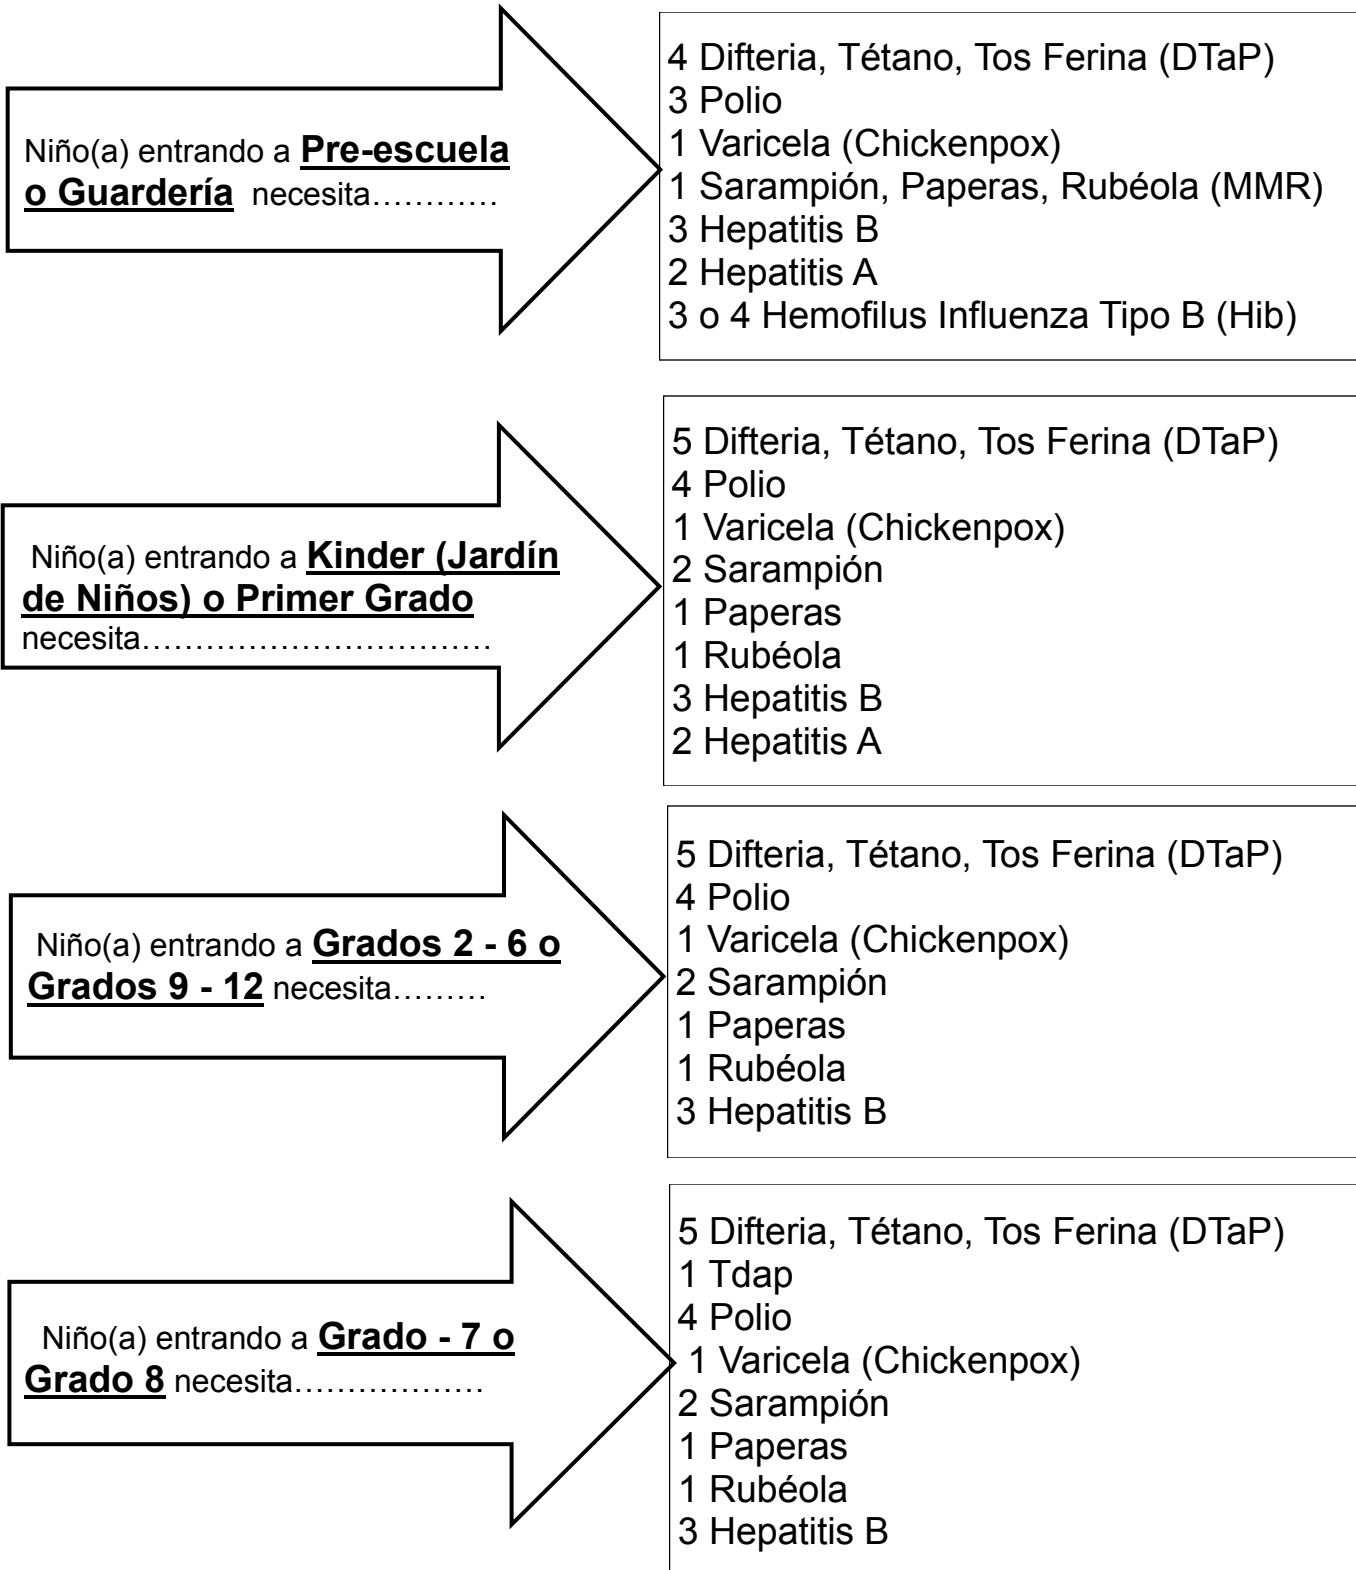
Niño(a) entrando a **Pre-escuela o Guardería** necesita…………

4 Difteria, Tétano, Tos Ferina (DTaP)
3 Polio
1 Varicela (Chickenpox)
1 Sarampión, Paperas, Rubéola (MMR)
3 Hepatitis B
2 Hepatitis A
3 o 4 Hemofilus Influenza Tipo B (Hib)

Niño(a) entrando a **Kinder (Jardín de Niños) o Primer Grado** necesita……………………………

5 Difteria, Tétano, Tos Ferina (DTaP)
4 Polio
1 Varicela (Chickenpox)
2 Sarampión
1 Paperas
1 Rubéola
3 Hepatitis B
2 Hepatitis A

Niño(a) entrando a **Grados 2 - 6 o Grados 9 - 12** necesita………

5 Difteria, Tétano, Tos Ferina (DTaP)
4 Polio
1 Varicela (Chickenpox)
2 Sarampión
1 Paperas
1 Rubéola
3 Hepatitis B

Niño(a) entrando a **Grado - 7 o Grado 8** necesita………………

5 Difteria, Tétano, Tos Ferina (DTaP)
1 Tdap
4 Polio
1 Varicela (Chickenpox)
2 Sarampión
1 Paperas
1 Rubéola
3 Hepatitis B